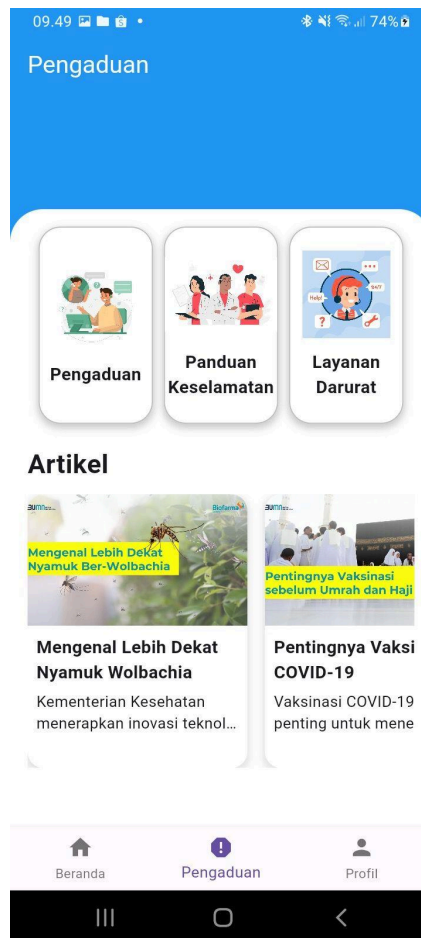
09.49 74%

Pengaduan

Pengaduan

Panduan Keselamatan

Help! 24/7 ?

Layanan Darurat

Artikel

BUMN Biofarma

Mengenal Lebih Dekat Nyamuk Ber-Wolbachia

Mengenal Lebih Dekat Nyamuk Wolbachia

Kementerian Kesehatan menerapkan inovasi teknol...

BUMN

Pentingnya Vaksinasi sebelum Umrah dan Haji

Pentingnya Vaksi COVID-19

Vaksinasi COVID-19 penting untuk mene

Beranda

Pengaduan

Profil